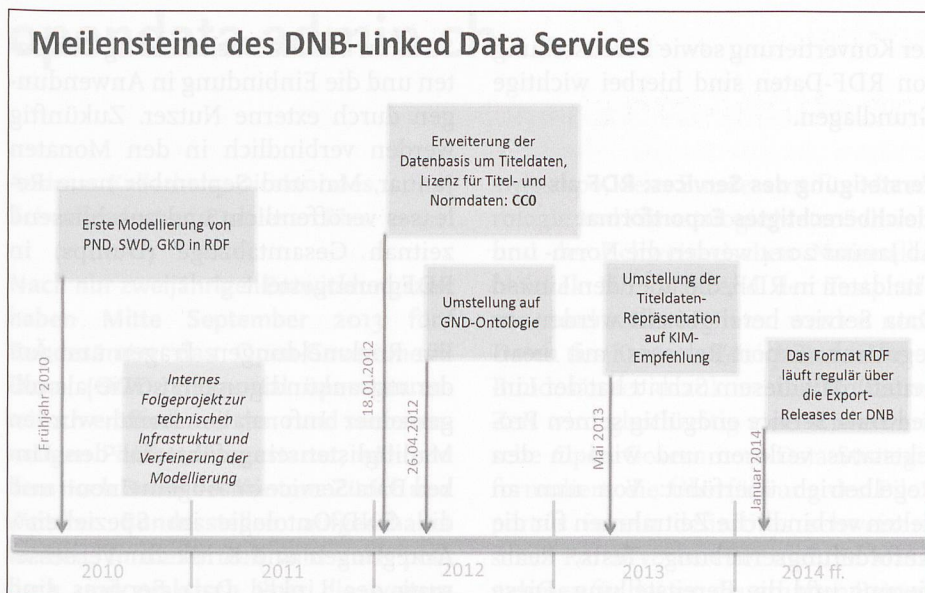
Meilensteine des DNB-Linked Data Services

Erste Modellierung von PND, SWD, GKD in RDF

Erweiterung der Datenbasis um Titeldaten, Lizenz für Titel- und Normdaten: CC0

Umstellung auf GND-Ontologie

Umstellung der Titeldaten-Repräsentation auf KIM-Empfehlung

Das Format RDF läuft regulär über die Export-Releases der DNB

Internes Folgeprojekt zur technischen Infrastruktur und Verfeinerung der Modellierung

Frühjahr 2010

18.01.2012

26.04.2012

Mai 2013

Januar 2014

2010

2011

2012

2013

2014 ff.